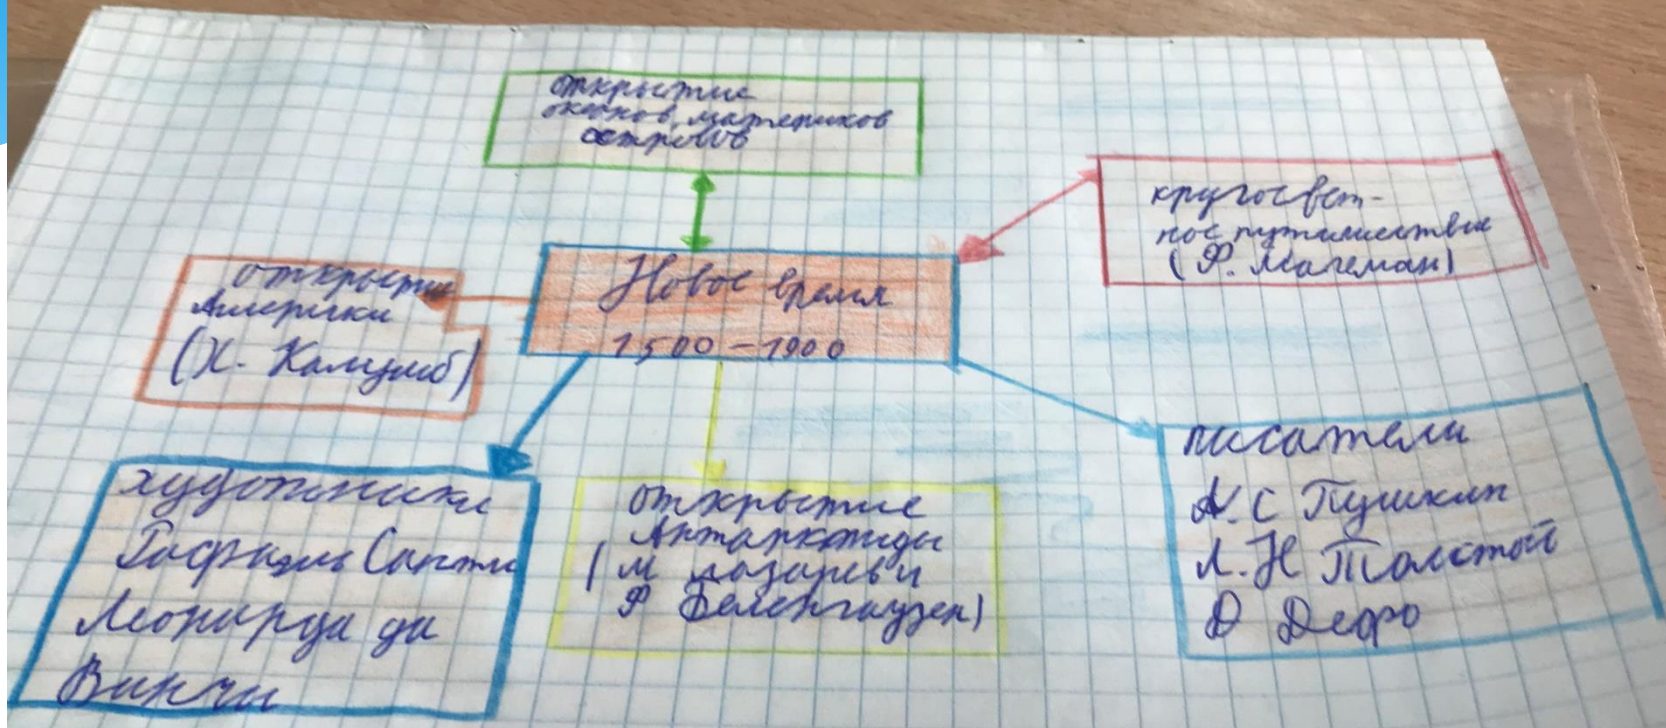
открытие океанов, материков островов

кругосвет-ное путешествие (Ф. Магеллан)

открытие Америки (Х. Колумб)

Новое время
1500 – 1900

художники
Рафаэль Санти
Леонардо да Винчи

открытие Антарктиды (М Лазарев и Ф Беллинсгаузен)

писатели
А. С Пушкин
Л. Н Толстой
Д Дефо